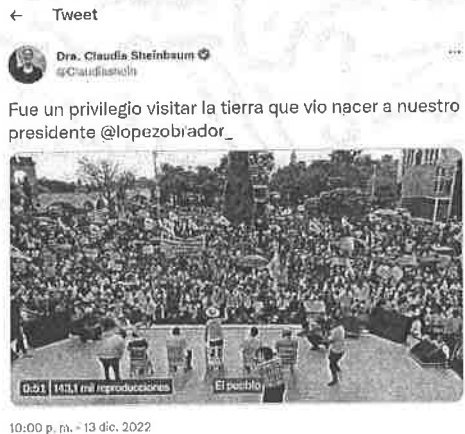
← Tweet

Dra. Claudia Sheinbaum
@Claudiashein

Fue un privilegio visitar la tierra que vio nacer a nuestro presidente @lopezobrador_

0:51 | 143,1 mil reproducciones

El pueblo

10:00 p. m. · 13 dic. 2022